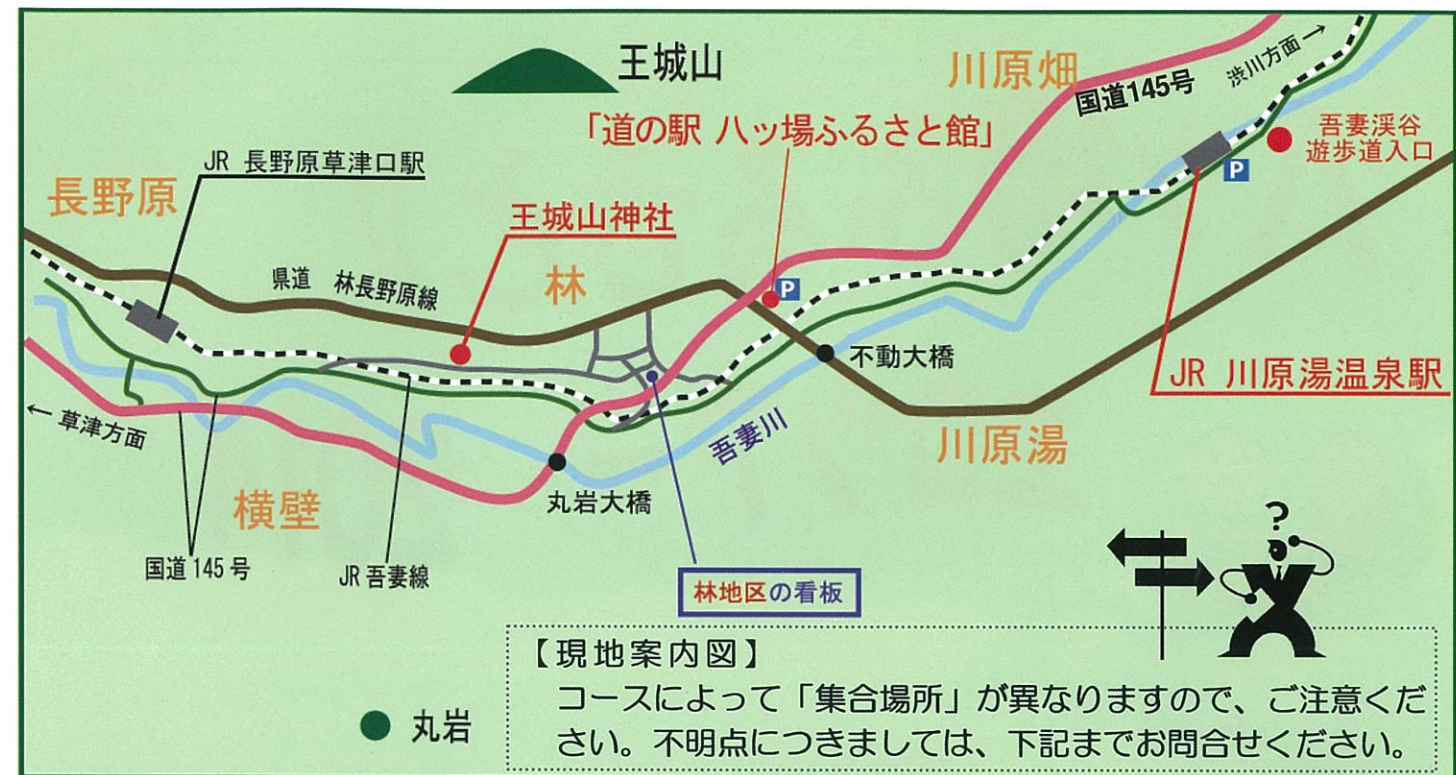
王城山

川原畑

国道145号

渋川方面 →

「道の駅 八ッ場ふるさと館」

吾妻渓谷
遊歩道入口

JR 長野原草津口駅

長野原

王城山神社

県道　林長野原線

林

P

P

不動大橋

JR 川原湯温泉駅

← 草津方面

吾妻川

川原湯

横壁

丸岩大橋

国道 145 号

JR 吾妻線

林地区の看板

?

【現地案内図】
コースによって「集合場所」が異なりますので、ご注意ください。不明点につきましては、下記までお問合せください。

丸岩